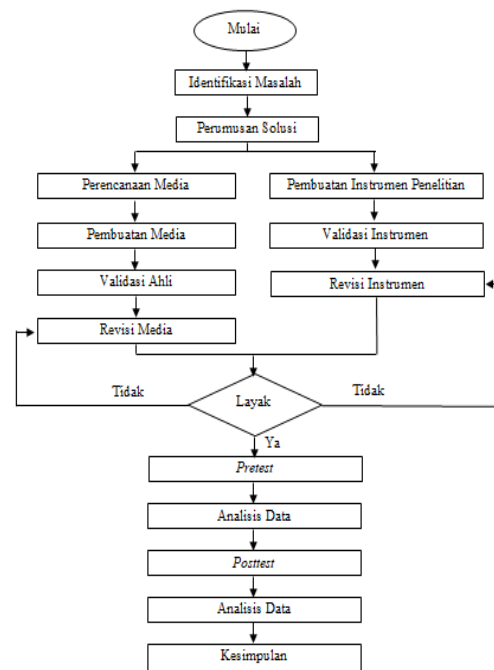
Mulai

Identifikasi Masalah

Perumusan Solusi

Perencanaan Media

Pembuatan Instrumen Penelitian

Pembuatan Media

Validasi Instrumen

Validasi Ahli

Revisi Instrumen

Revisi Media

Tidak

Layak

Tidak

Ya

*Pretest*

Analisis Data

*Posttest*

Analisis Data

Kesimpulan